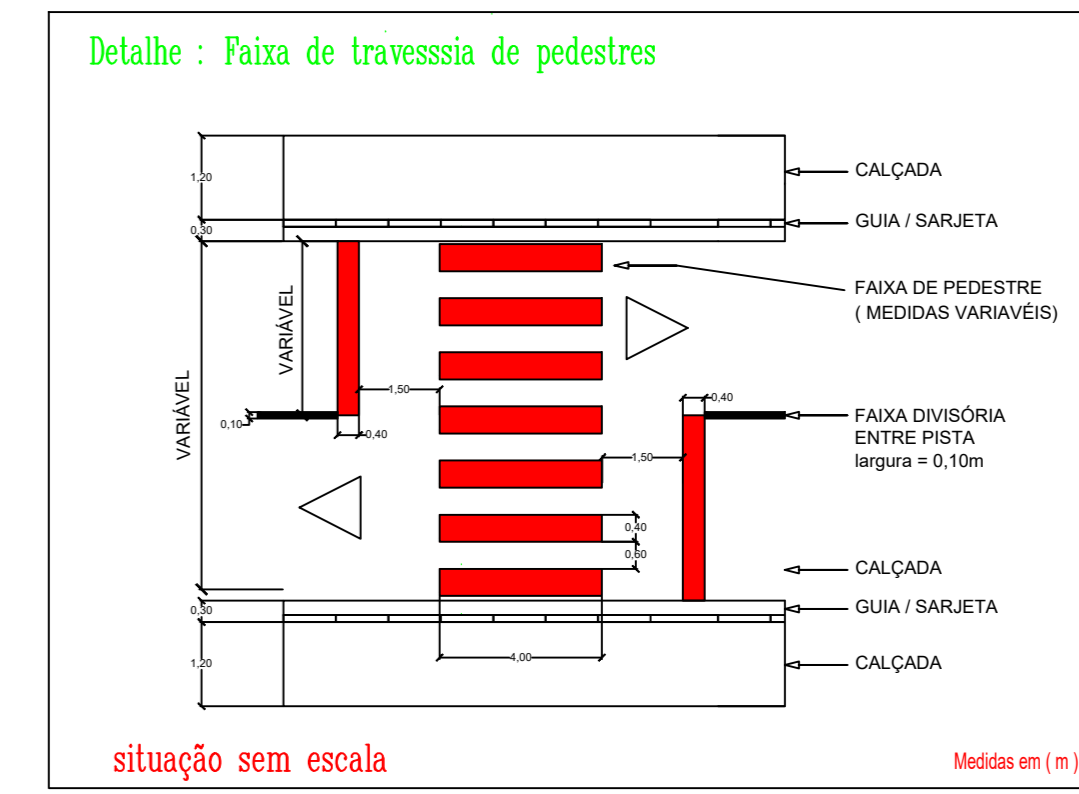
Detalhe : Faixa de travesssia de pedestres

1,20

CALÇADA

0,30

GUIA / SARJETA

VARIÁVEL

FAIXA DE PEDESTRE ( MEDIDAS VARIAVÉIS)

VARIÁVEL

1,50

0,40

0,10

0,40

FAIXA DIVISÓRIA ENTRE PISTA largura = 0,10m

1,50

0,40

0,60

CALÇADA

0,30

GUIA / SARJETA

4,00

1,20

CALÇADA

situação sem escala

Medidas em ( m )